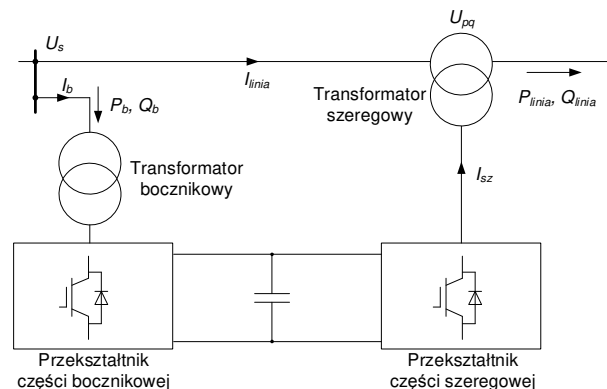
$U_s$

$U_{pq}$

$I_b$

$P_b$, $Q_b$

$I_{linia}$

Transformator szeregowy

$P_{linia}$, $Q_{linia}$

Transformator bocznikowy

$I_{sz}$

Przekształtnik części bocznikowej

Przekształtnik części szeregowej